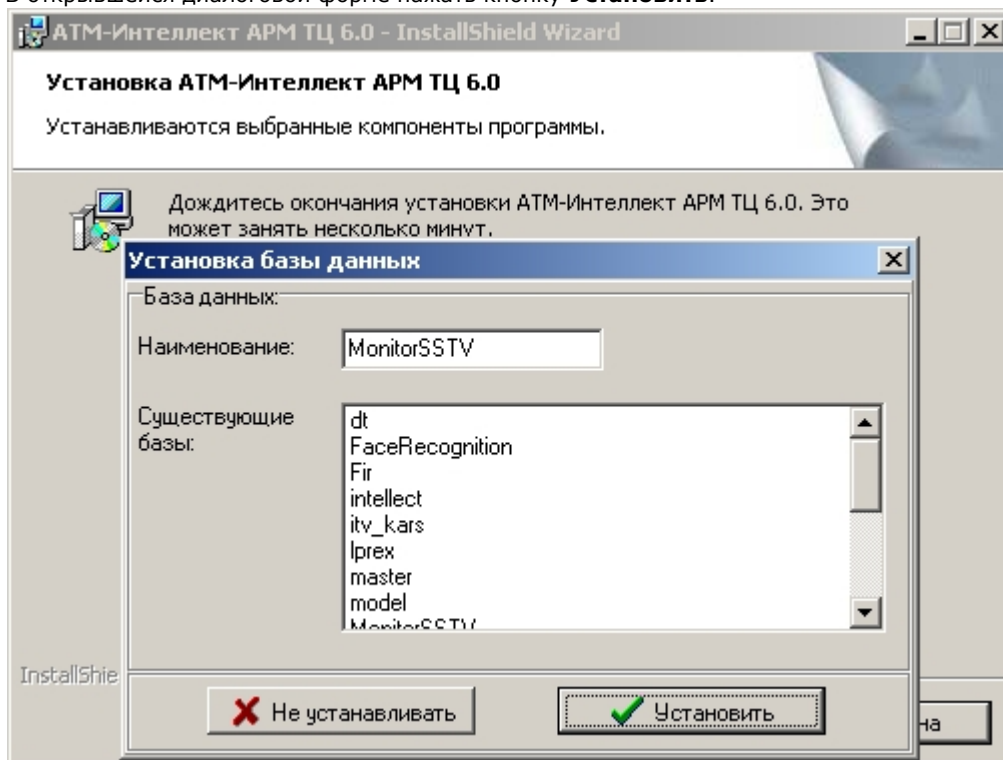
В открывшейся диалоговой форме нажать кнопку Установить.

АТМ-Интеллект АРМ ТЦ 6.0 - InstallShield Wizard

Установка АТМ-Интеллект АРМ ТЦ 6.0

Устанавливаются выбранные компоненты программы.

Дождитесь окончания установки АТМ-Интеллект АРМ ТЦ 6.0. Это может занять несколько минут.

Установка базы данных

База данных:

Наименование: MonitorSSTV

Существующие базы:

dt
FaceRecognition
Fir
intellect
itv_kars
lprex
master
model
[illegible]

InstallShie

Не устанавливать

Установить

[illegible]на